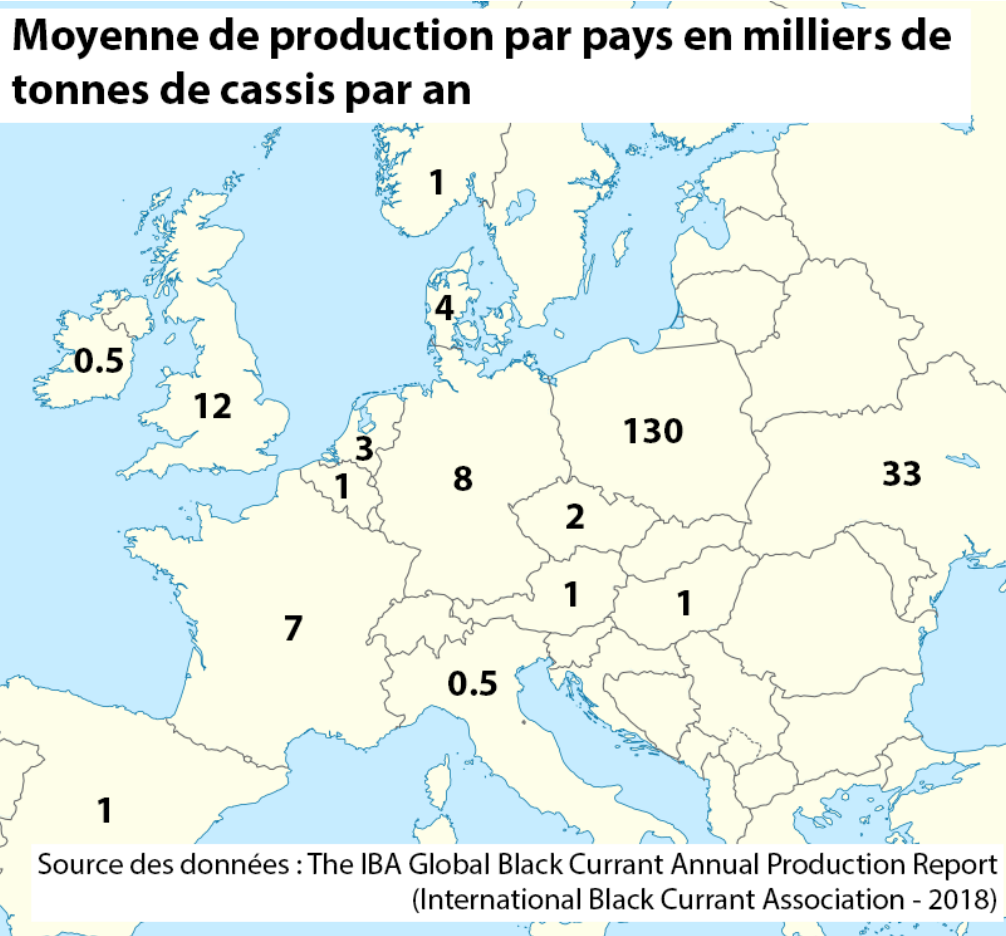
Moyenne de production par pays en milliers de tonnes de cassis par an

1

4

0.5

12

3

1

8

130

33

2

7

1

1

0.5

1

Source des données : The IBA Global Black Currant Annual Production Report (International Black Currant Association - 2018)